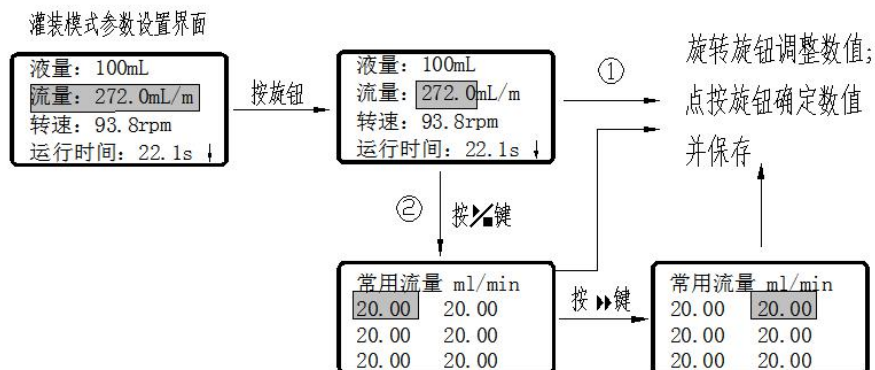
灌装模式参数设置界面

液量：100mL
流量：272.0mL/m
转速：93.8rpm
运行时间：22.1s ↓

按旋钮

液量：100mL
流量：272.0mL/m
转速：93.8rpm
运行时间：22.1s ↓

①

旋转旋钮调整数值；点按旋钮确定数值并保存

② 按▶/■键

常用流量 ml/min
20.00 20.00
20.00 20.00
20.00 20.00

按 ▶▶键

常用流量 ml/min
20.00 20.00
20.00 20.00
20.00 20.00